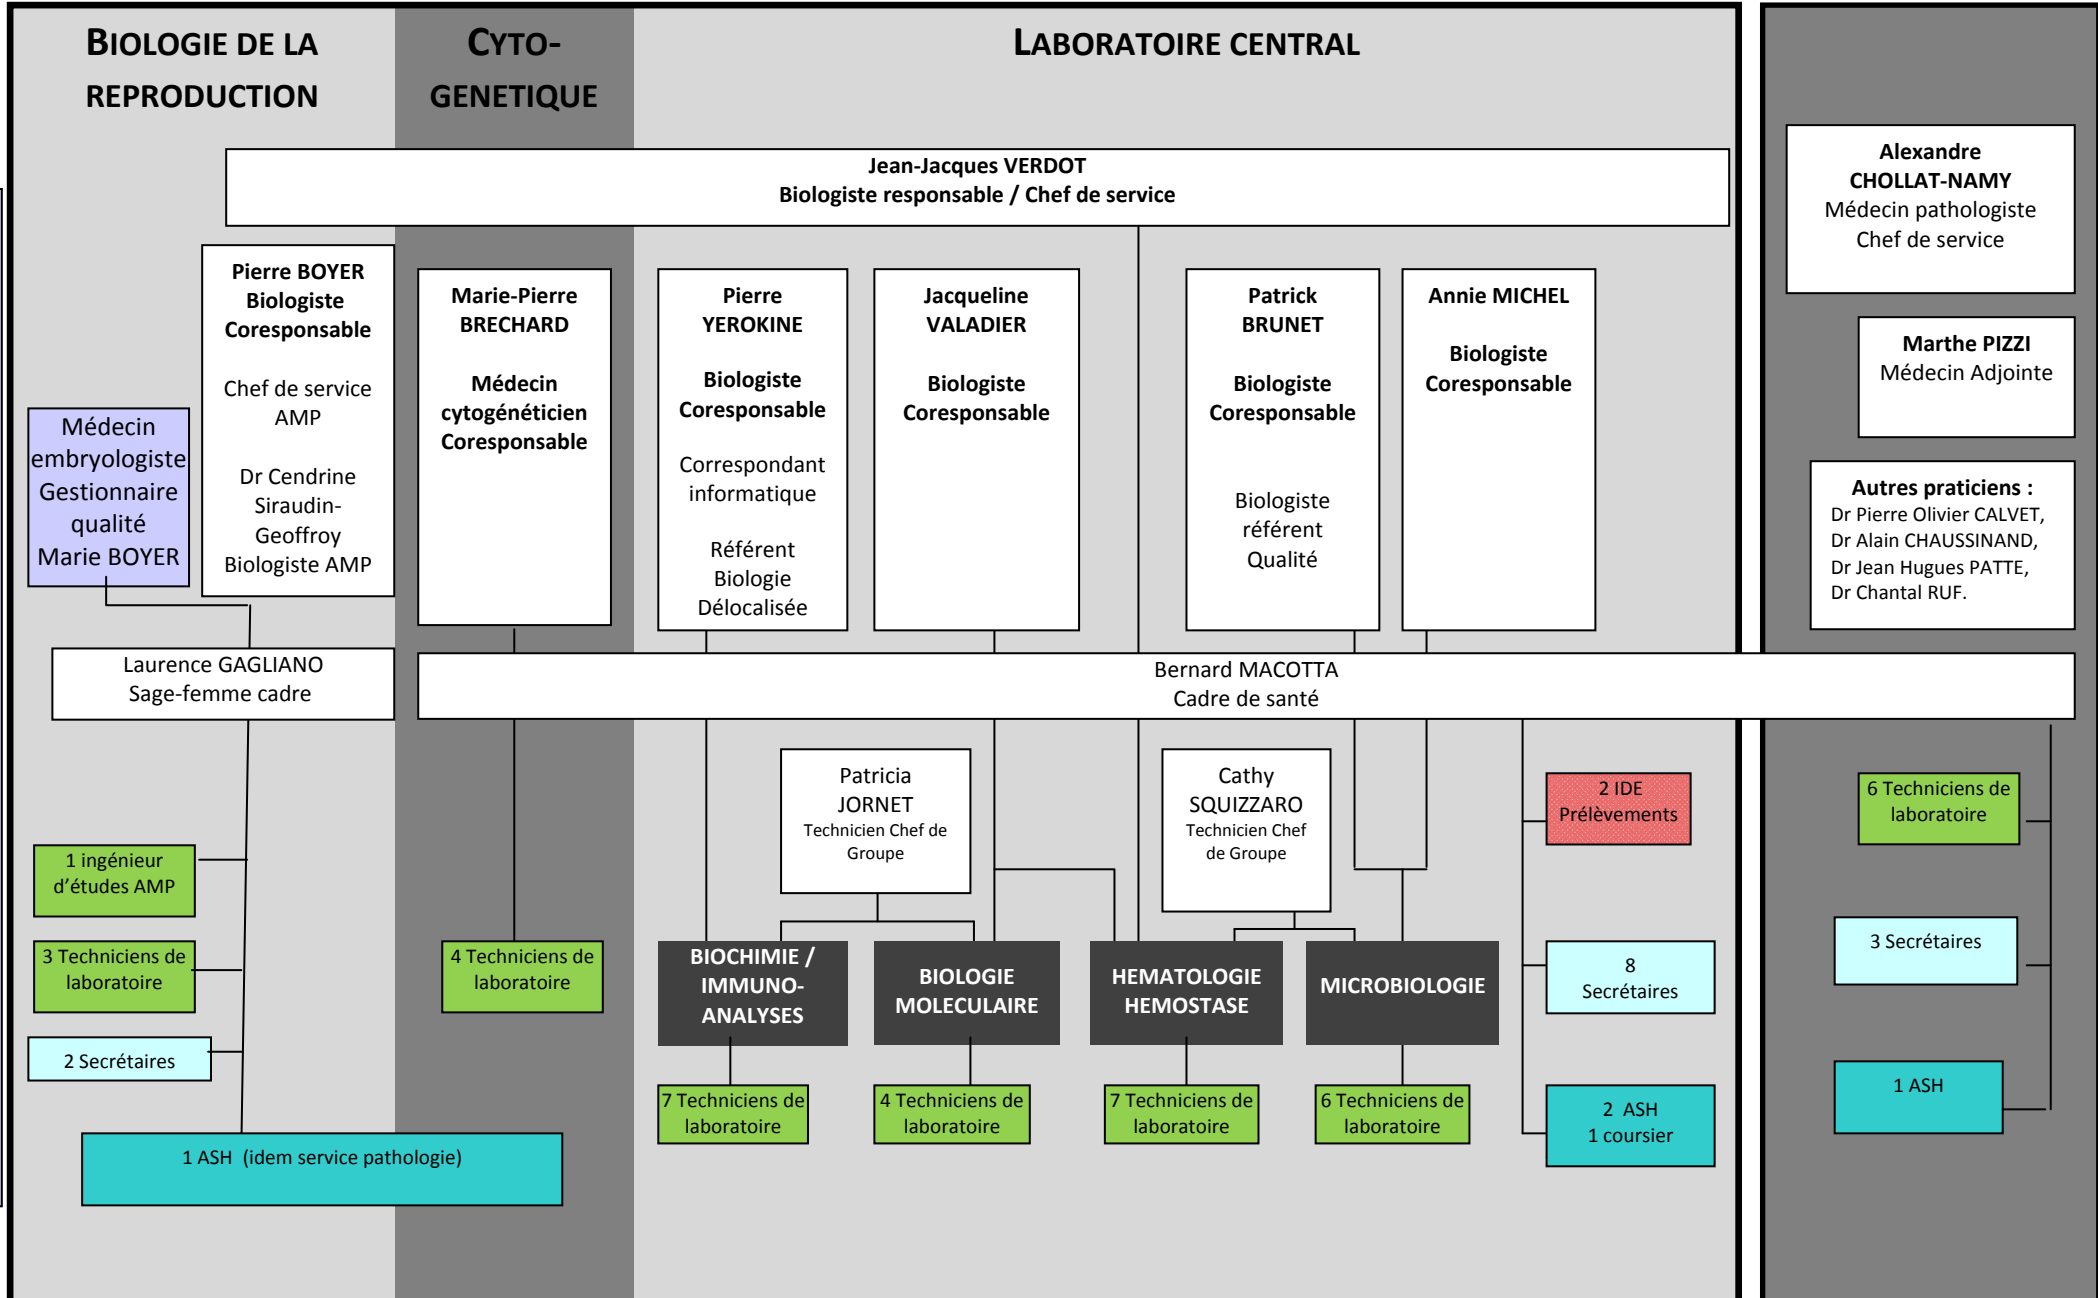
BIOLOGIE DE LA REPRODUCTION

CYTO-GENETIQUE

LABORATOIRE CENTRAL

Jean-Jacques VERDOT
Biologiste responsable / Chef de service

Alexandre CHOLLAT-NAMY
Médecin pathologiste
Chef de service

Pierre BOYER
Biologiste
Coresponsable

Chef de service AMP

Dr Cendrine Siraudin-Geoffroy
Biologiste AMP

Médecin embryologiste
Gestionnaire qualité
Marie BOYER

Marie-Pierre BRECHARD

Médecin cytogénéticien
Coresponsable

Pierre YEROKINE

Biologiste
Coresponsable

Correspondant informatique

Référent Biologie Délocalisée

Jacqueline VALADIER

Biologiste
Coresponsable

Patrick BRUNET

Biologiste
Coresponsable

Biologiste référent Qualité

Annie MICHEL

Biologiste
Coresponsable

Marthe PIZZI
Médecin Adjointe

Autres praticiens :
Dr Pierre Olivier CALVET,
Dr Alain CHAUSSINAND,
Dr Jean Hugues PATTE,
Dr Chantal RUF.

Laurence GAGLIANO
Sage-femme cadre

Bernard MACOTTA
Cadre de santé

Patricia JORNET
Technicien Chef de Groupe

Cathy SQUIZZARO
Technicien Chef de Groupe

2 IDE
Prélèvements

6 Techniciens de laboratoire

1 ingénieur d'études AMP

3 Techniciens de laboratoire

2 Secrétaires

4 Techniciens de laboratoire

BIOCHIMIE / IMMUNO-ANALYSES

BIOLOGIE MOLECULAIRE

HEMATOLOGIE HEMOSTASE

MICROBIOLOGIE

8 Secrétaires

3 Secrétaires

1 ASH

7 Techniciens de laboratoire

4 Techniciens de laboratoire

7 Techniciens de laboratoire

6 Techniciens de laboratoire

2 ASH
1 coursier

1 ASH (idem service pathologie)